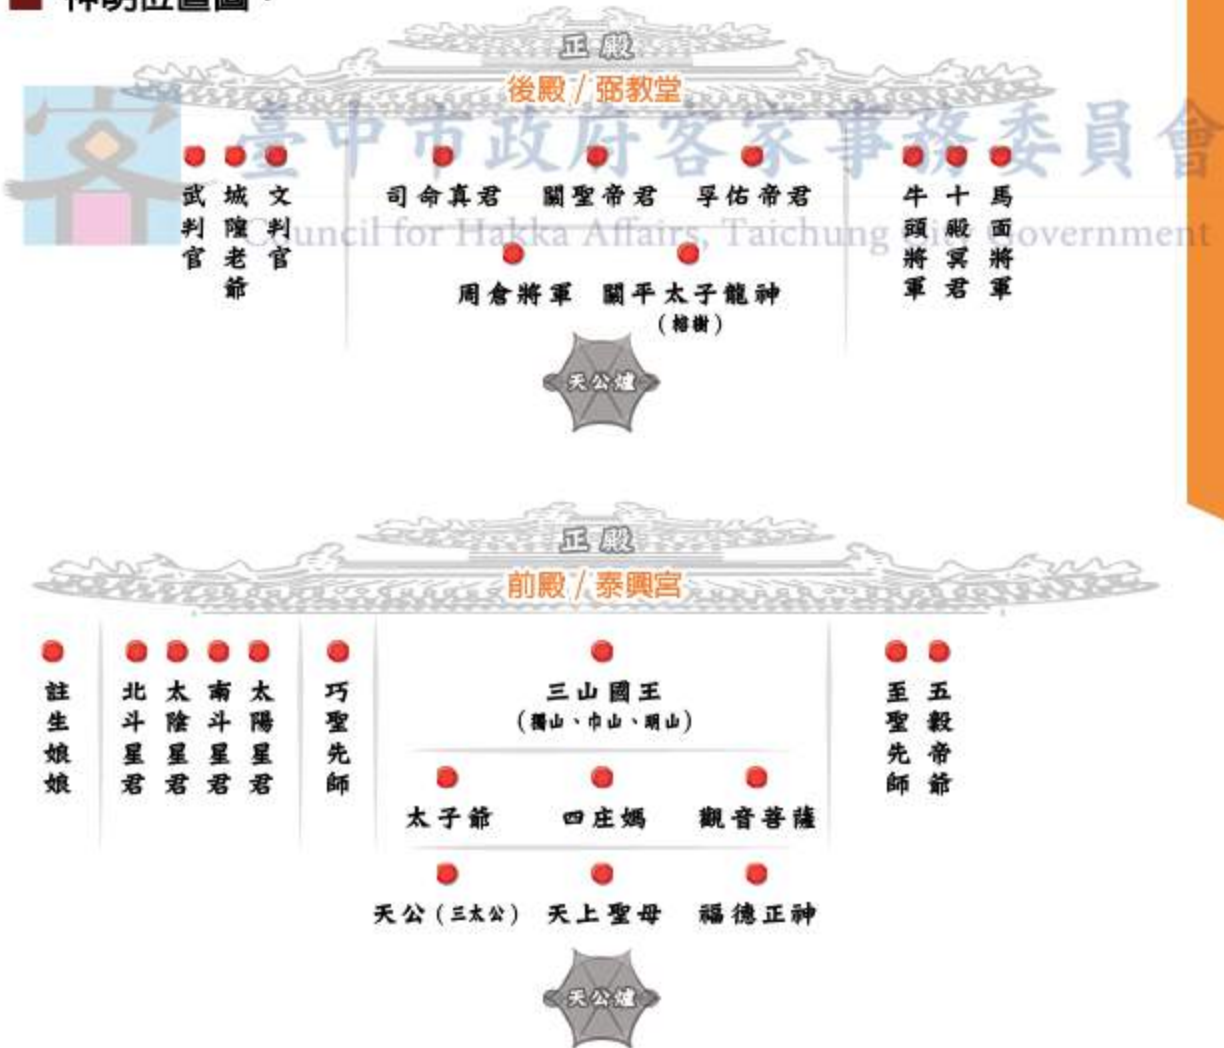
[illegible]

正殿
後殿 / 弼教堂

臺中市政府客家事務委員會
Council for Hakka Affairs, Taichung City Government

武判官 城隍老爺 文判官

司命真君 關聖帝君 孚佑帝君

周倉將軍 關平太子龍神 (樟樹)

牛頭將軍 十殿冥君 馬面將軍

天公爐

正殿
前殿 / 泰興宮

註生娘娘

北斗星君 太陰星君 南斗星君 太陽星君

巧聖先師

三山國王 (獨山、巾山、明山)

太子爺 四庄媽 觀音菩薩

天公 (三太公) 天上聖母 福德正神

至聖先師 五穀帝爺

天公爐